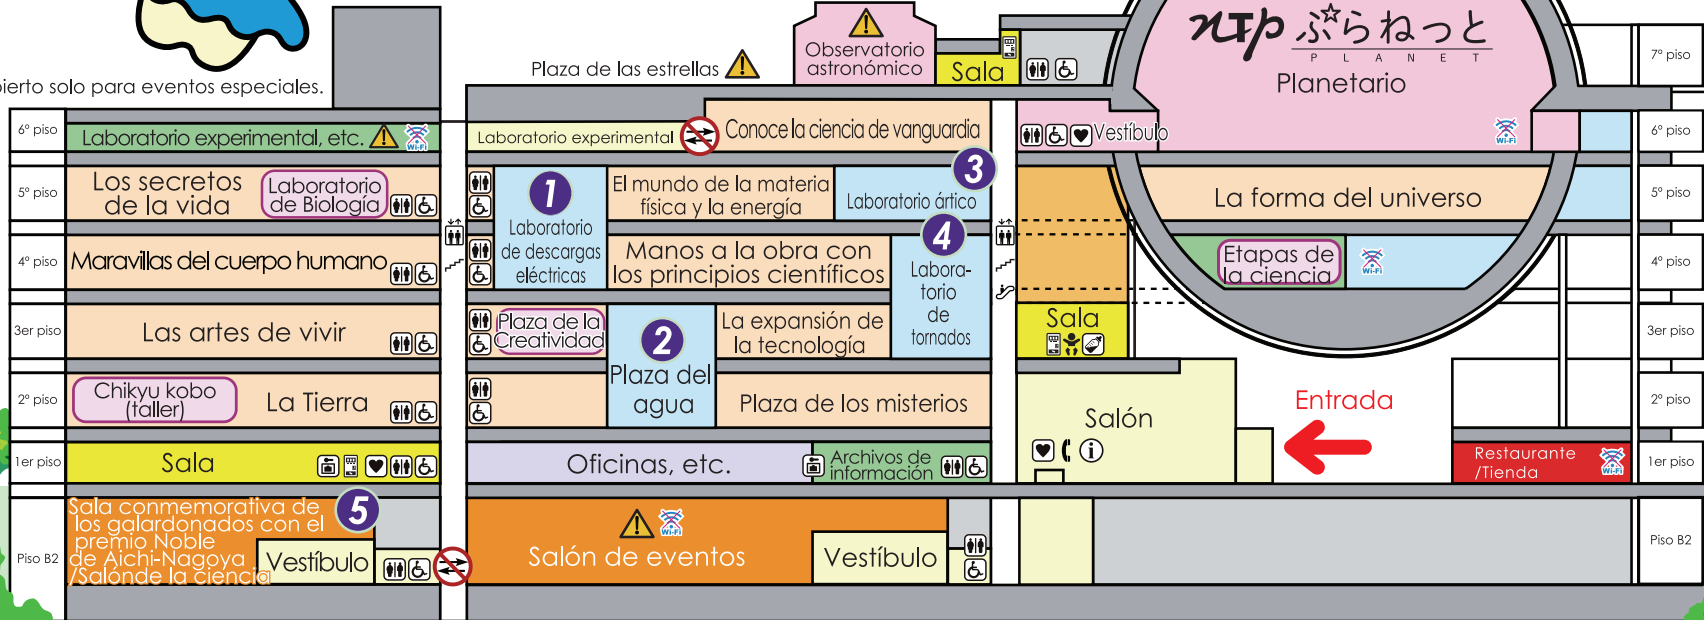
bierto solo para eventos especiales.

Plaza de las estrellas

Observatorio astronómico

Sala

ぷらねっと
P L A N E T
Planetario

7° piso

6° piso
Laboratorio experimental, etc.
Laboratorio experimental
Conoce la ciencia de vanguardia
Vestíbulo
6° piso

5° piso
Los secretos de la vida
Laboratorio de Biología
1
Laboratorio de descargas eléctricas
El mundo de la materia física y la energía
Laboratorio ártico
3
La forma del universo
5° piso

4° piso
Maravillas del cuerpo humano
Manos a la obra con los principios científicos
4
Laboratorio de tornados
Etapas de la ciencia
4° piso

3er piso
Las artes de vivir
Plaza de la Creatividad
2
Plaza del agua
La expansión de la tecnología
Sala
3er piso

2° piso
Chikyu kobo (taller)
La Tierra
Plaza de los misterios
Salón
Entrada
2° piso

1er piso
Sala
Oficinas, etc.
Archivos de información
Restaurante /Tienda
1er piso

Piso B2
Sala conmemorativa de los galardonados con el premio Noble de Aichi-Nagoya /Salónde la ciencia
5
Vestíbulo
Salón de eventos
Vestíbulo
Piso B2

Wi-Fi